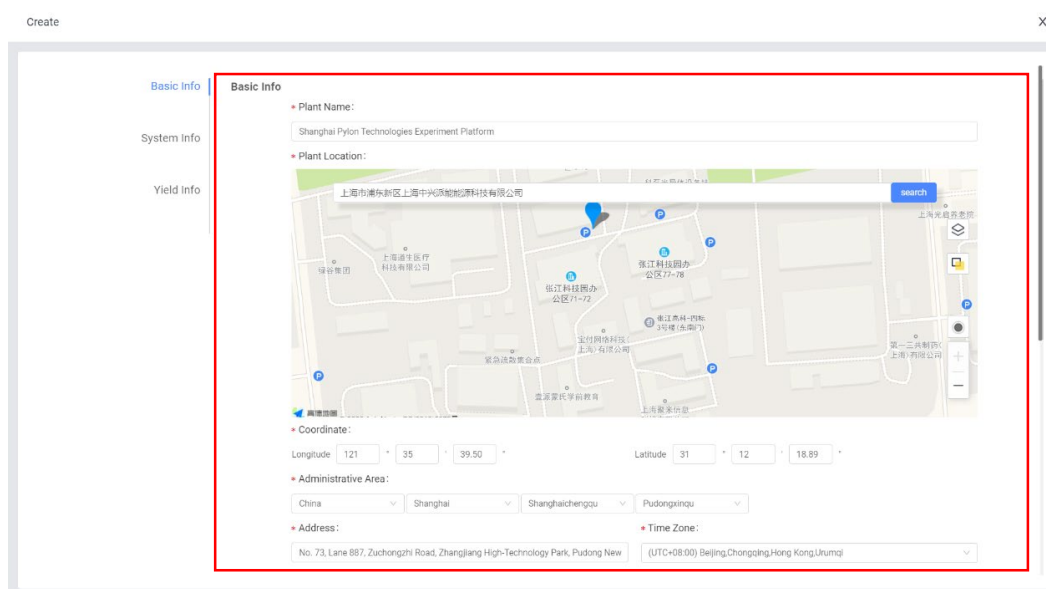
Create

×

Basic Info

System Info

Yield Info

Basic Info

* Plant Name:

Shanghai Pylon Technologies Experiment Platform

* Plant Location:

上海市浦东新区上海中兴派能能源科技有限公司

search

上海道生医疗科技有限公司

绿谷集团

张江科技园办公区71~72

张江科技园办公区77~78

张江高科-四标3号楼(东南门)

宝付网络科技(上海)有限公司

紧急消防集合点

第一三共制药(上海)有限公司

高德地图

* Coordinate:

Longitude 121 ° 35 ' 39.50 "

Latitude 31 ° 12 ' 18.89 "

* Administrative Area:

China

Shanghai

Shanghaichengqu

Pudongxinqu

* Address:

No. 73, Lane 887, Zuchongzhi Road, Zhangjiang High-Technology Park, Pudong New

* Time Zone:

(UTC+08:00) Beijing,Chongqing,Hong Kong,Urumqi